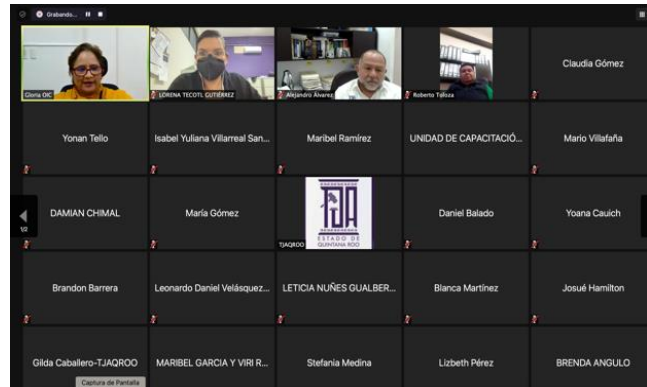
Grabando...

Gloria OIC

LORENA TECOTL GUTIÉRREZ

Alejandro Álvarez

Roberto Toloza

Claudia Gómez

Yonan Tello

Isabel Yuliana Villarreal San...

Maribel Ramírez

UNIDAD DE CAPACITACIÓ...

Mario Villafaña

DAMIAN CHIMAL

María Gómez

TJA ESTADO DE QUINTANA ROO

TJAQROO

Daniel Balado

Yoana Cauich

1/2

Brandon Barrera

Leonardo Daniel Velásquez...

LETICIA NUÑES GUALBER...

Blanca Martínez

Josué Hamilton

Gilda Caballero-TJAQROO

MARIBEL GARCIA Y VIRI R...

Stefania Medina

Lizbeth Pérez

BRENDA ANGULO

Captura de Pantalla